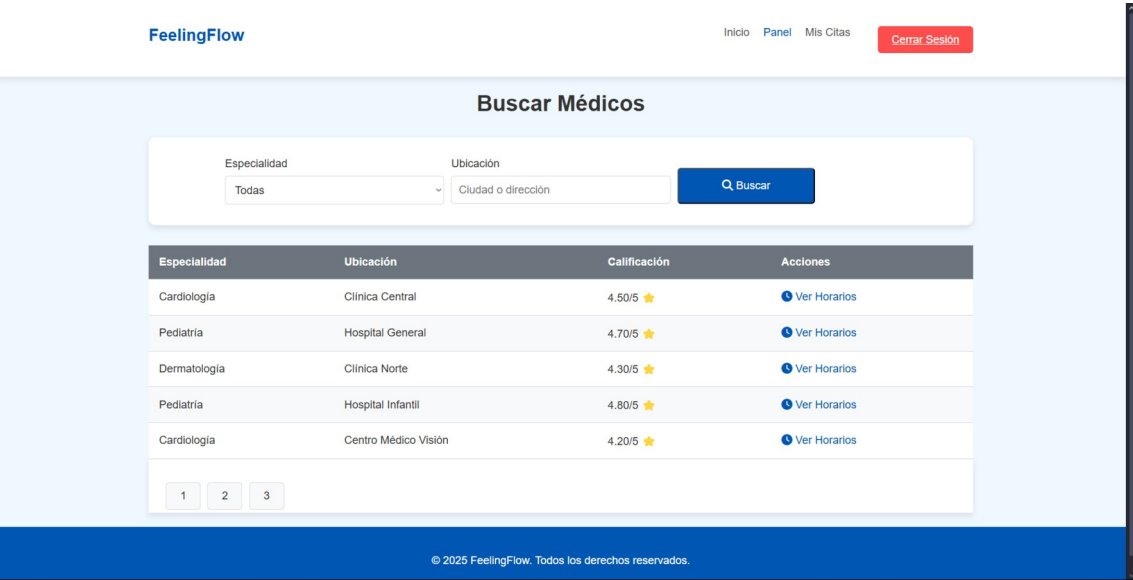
FeelingFlow

Inicio Panel Mis Citas Cerrar Sesión

Buscar Médicos

Especialidad
Todas

Ubicación
Ciudad o dirección

Buscar

| Especialidad | Ubicación | Calificación | Acciones |
|---|---|---|---|
| Cardiología | Clínica Central | 4.50/5 | Ver Horarios |
| Pediatría | Hospital General | 4.70/5 | Ver Horarios |
| Dermatología | Clínica Norte | 4.30/5 | Ver Horarios |
| Pediatría | Hospital Infantil | 4.80/5 | Ver Horarios |
| Cardiología | Centro Médico Visión | 4.20/5 | Ver Horarios |

1 2 3

© 2025 FeelingFlow. Todos los derechos reservados.